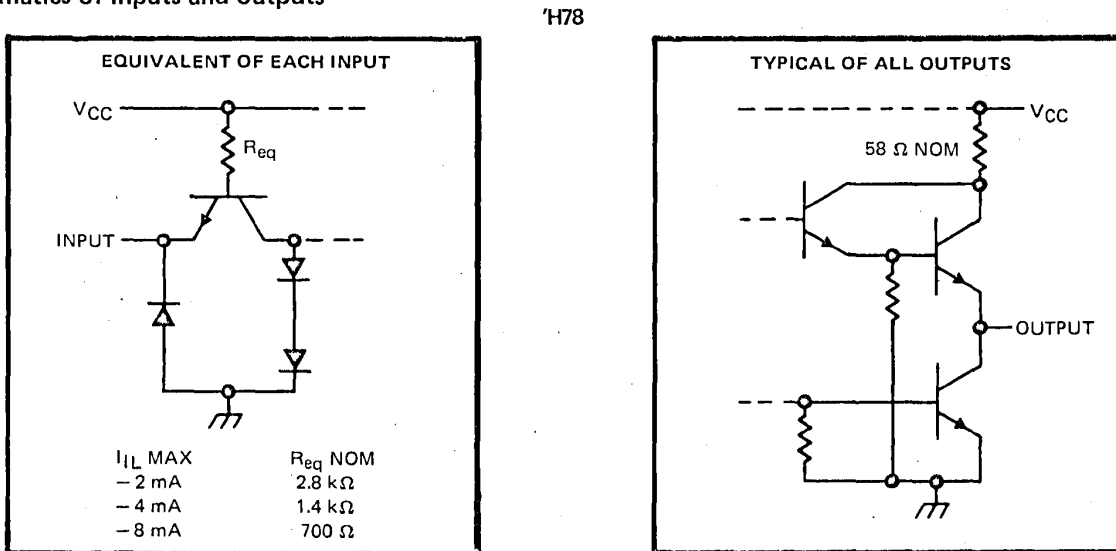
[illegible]matics of inputs and outputs

'H78

EQUIVALENT OF EACH INPUT

$V_{CC}$

$R_{eq}$

INPUT

| $I_{IL}$ MAX | $R_{eq}$ NOM |
|---|---|
| −2 mA | 2.8 kΩ |
| −4 mA | 1.4 kΩ |
| −8 mA | 700 Ω |

TYPICAL OF ALL OUTPUTS

$V_{CC}$

58 Ω NOM

OUTPUT